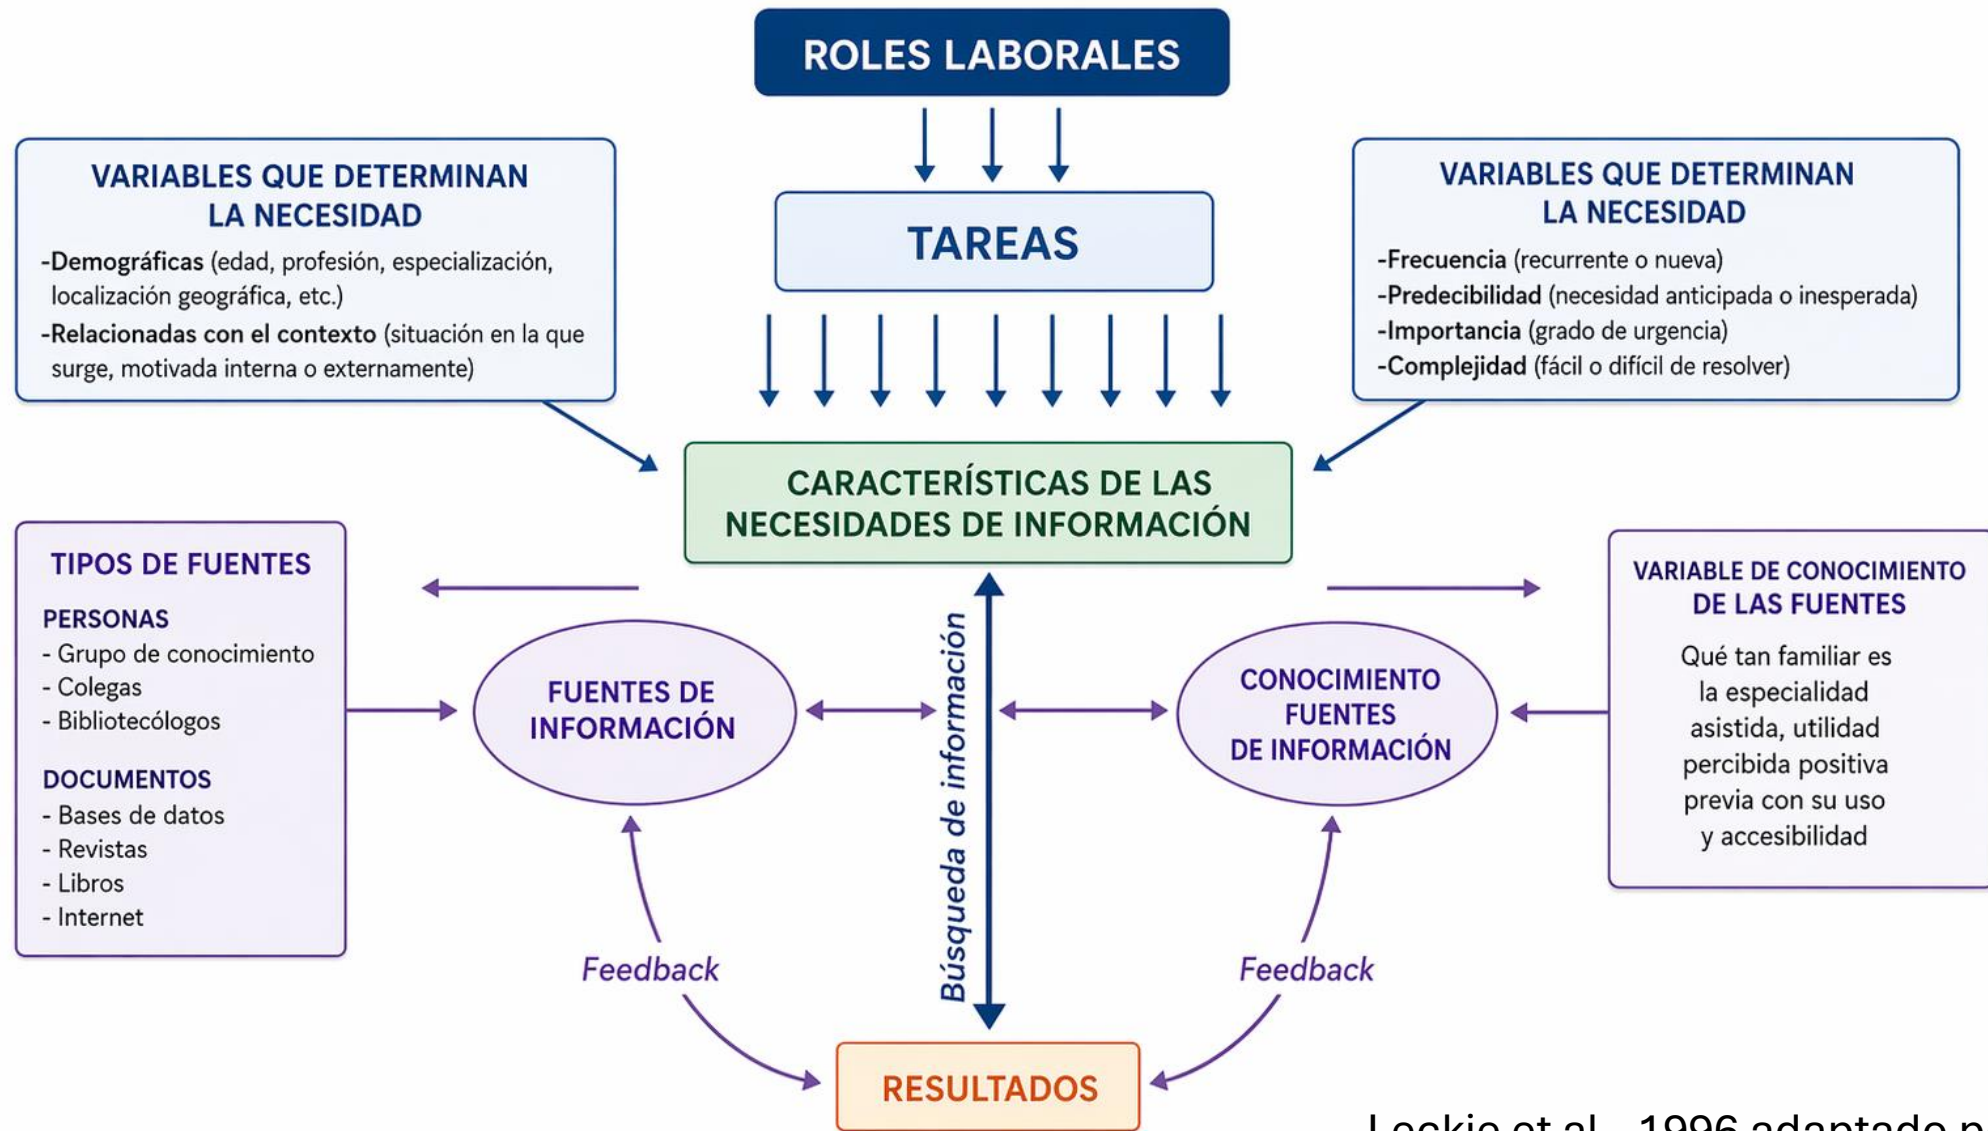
ROLES LABORALES

TAREAS

VARIABLES QUE DETERMINAN LA NECESIDAD

-Demográficas (edad, profesión, especialización, localización geográfica, etc.)

-Relacionadas con el contexto (situación en la que surge, motivada interna o externamente)

VARIABLES QUE DETERMINAN LA NECESIDAD

-Frecuencia (recurrente o nueva)

-Predecibilidad (necesidad anticipada o inesperada)

-Importancia (grado de urgencia)

-Complejidad (fácil o difícil de resolver)

CARACTERÍSTICAS DE LAS NECESIDADES DE INFORMACIÓN

TIPOS DE FUENTES

PERSONAS
- Grupo de conocimiento
- Colegas
- Bibliotecólogos

DOCUMENTOS
- Bases de datos
- Revistas
- Libros
- Internet

FUENTES DE INFORMACIÓN

Búsqueda de información

CONOCIMIENTO FUENTES DE INFORMACIÓN

VARIABLE DE CONOCIMIENTO DE LAS FUENTES

Qué tan familiar es la especialidad asistida, utilidad percibida positiva previa con su uso y accesibilidad

Feedback

Feedback

RESULTADOS

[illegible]